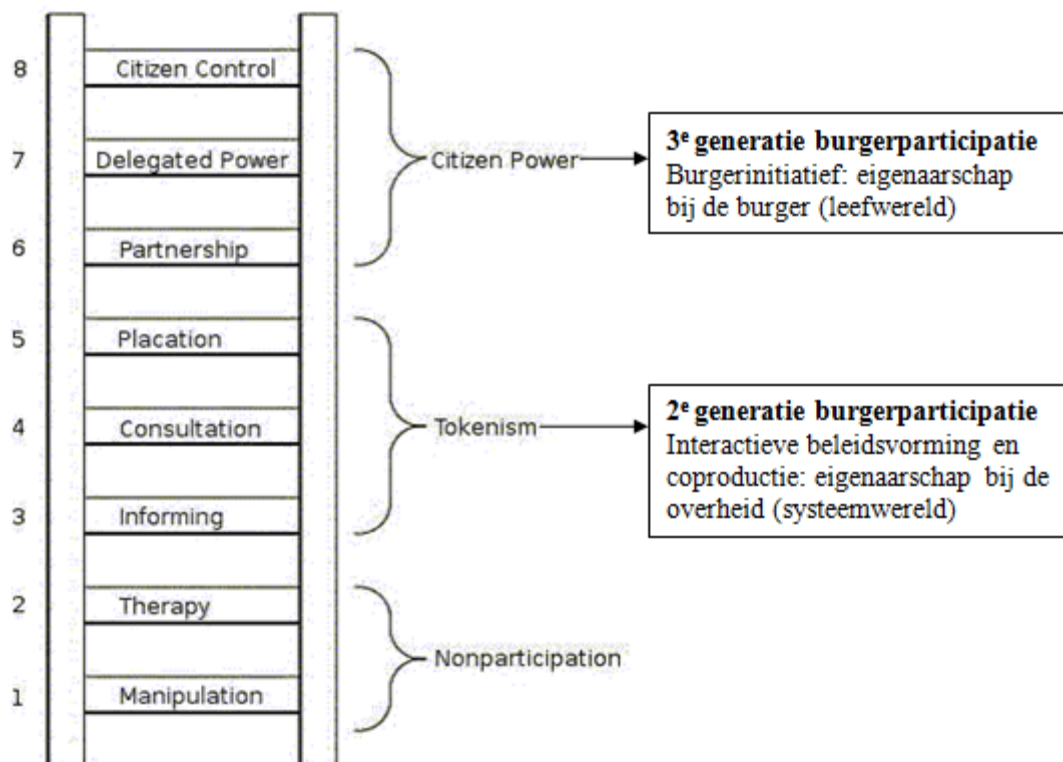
8 Citizen Control
7 Delegated Power
6 Partnership
Citizen Power

**3$^{e}$ generatie burgerparticipatie**
Burgerinitiatief: eigenaarschap bij de burger (leefwereld)

5 Placation
4 Consultation
3 Informing
Tokenism

**2$^{e}$ generatie burgerparticipatie**
Interactieve beleidsvorming en coproductie: eigenaarschap bij de overheid (systeemwereld)

2 Therapy
1 Manipulation
Nonparticipation